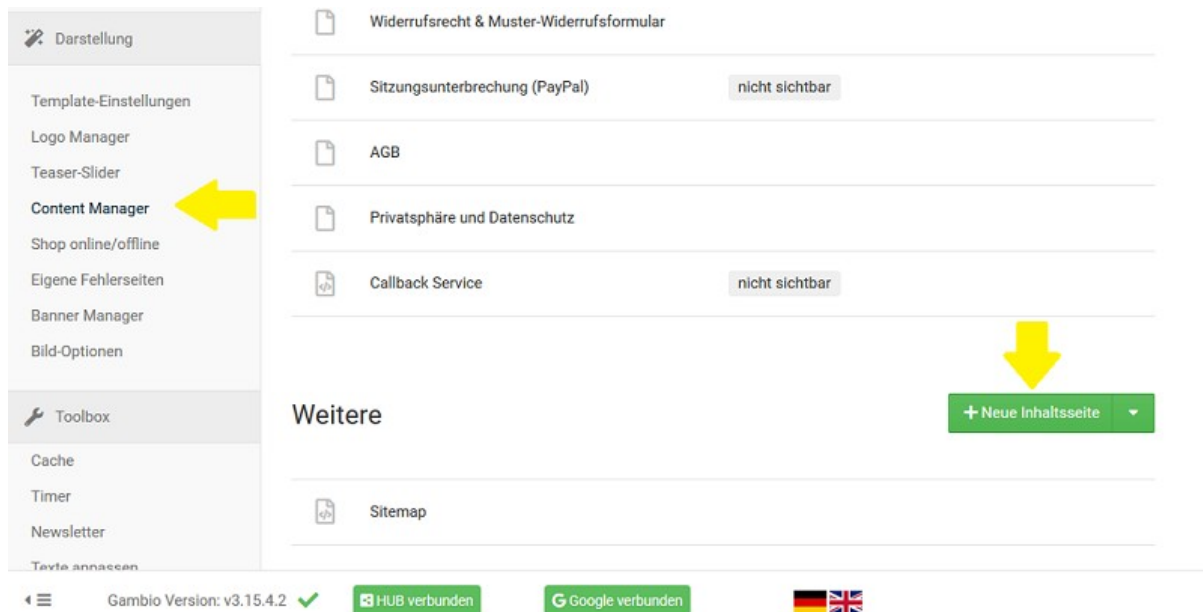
Darstellung

Template-Einstellungen
Logo Manager
Teaser-Slider
Content Manager
Shop online/offline
Eigene Fehlerseiten
Banner Manager
Bild-Optionen

Toolbox

Cache
Timer
Newsletter
Texte anpassen

Widerrufsrecht & Muster-Widerrufsformular

Sitzungsunterbrechung (PayPal) nicht sichtbar

AGB

Privatsphäre und Datenschutz

Callback Service nicht sichtbar

Weitere

+ Neue Inhaltsseite

Sitemap

Gambio Version: v3.15.4.2

HUB verbunden

Google verbunden